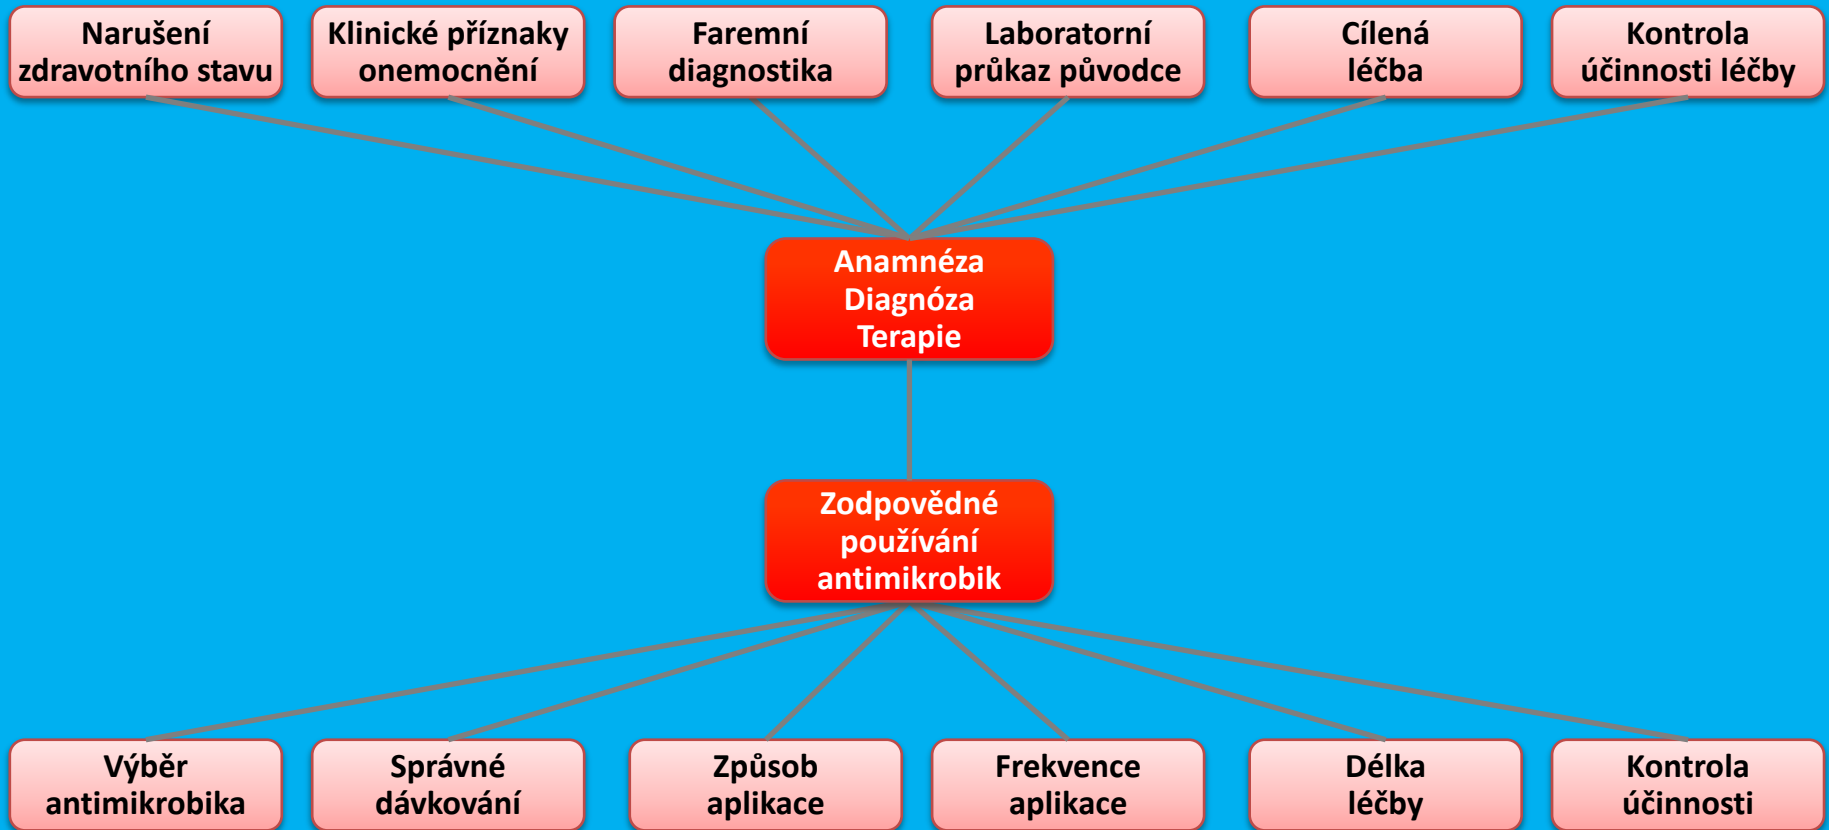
Narušení zdravotního stavu

Klinické příznaky onemocnění

Faremní diagnostika

Laboratorní průkaz původce

Cílená léčba

Kontrola účinnosti léčby

Anamnéza
Diagnóza
Terapie

Zodpovědné používání antimikrobik

Výběr antimikrobika

Správné dávkování

Způsob aplikace

Frekvence aplikace

Délka léčby

Kontrola účinnosti